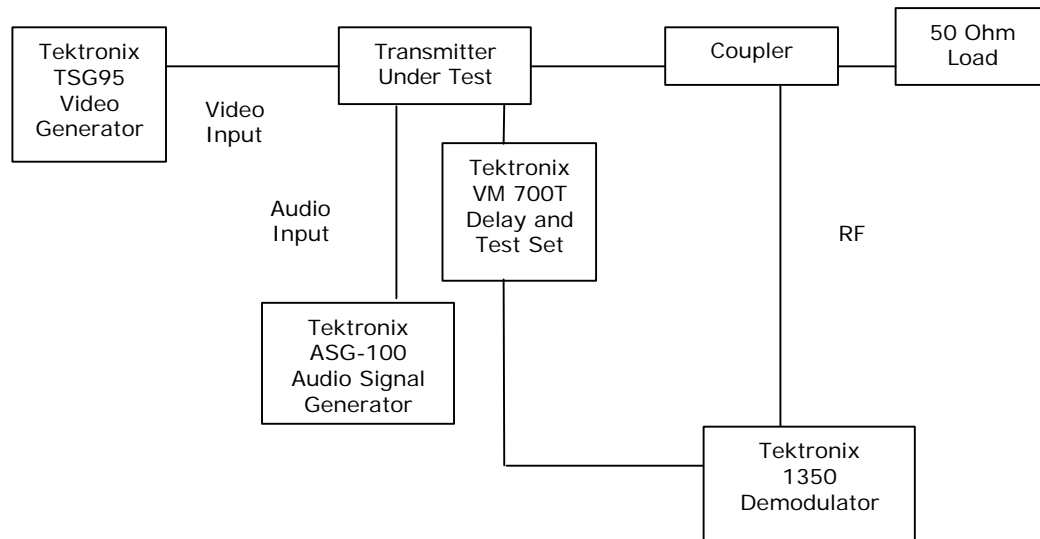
Tektronix TSG95 Video Generator

Video Input

Transmitter Under Test

Coupler

50 Ohm Load

Tektronix VM 700T Delay and Test Set

Audio Input

RF

Tektronix ASG-100 Audio Signal Generator

Tektronix 1350 Demodulator